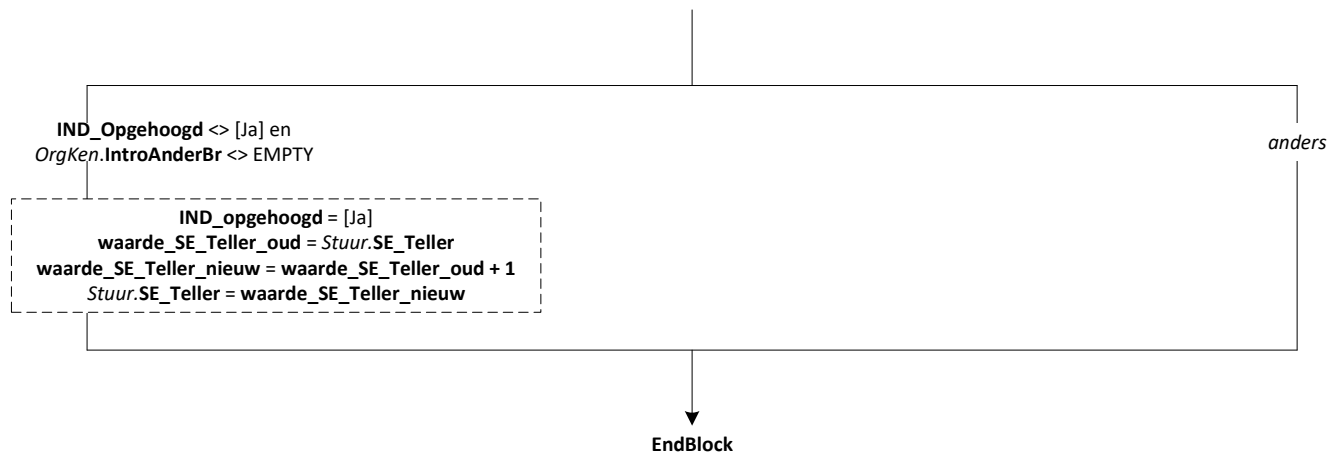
IND_Opgehoogd <> [Ja] en
OrgKen.IntroAnderBr <> EMPTY

anders

IND_opgehoogd = [Ja]
waarde_SE_Teller_oud = Stuur.SE_Teller
waarde_SE_Teller_nieuw = waarde_SE_Teller_oud + 1
Stuur.SE_Teller = waarde_SE_Teller_nieuw

EndBlock